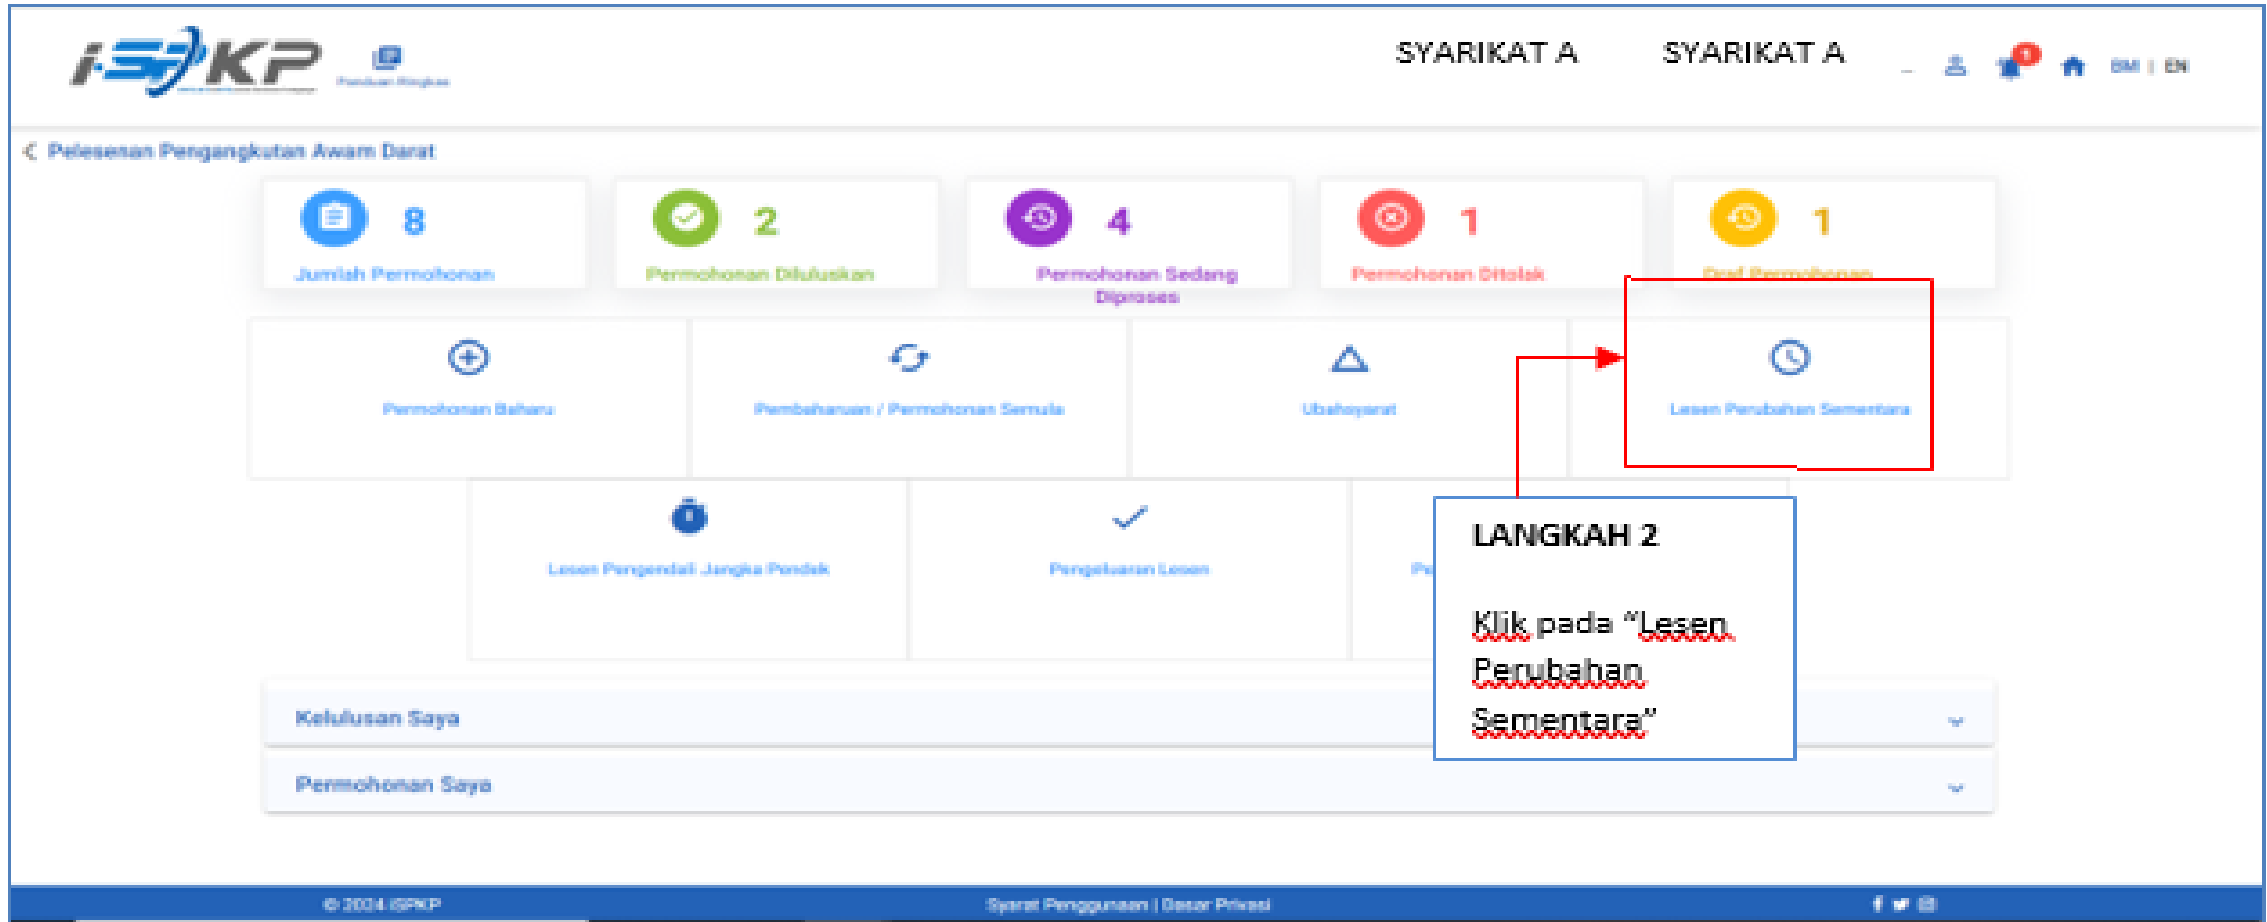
i-SPKP

Panduan Ringkas

SYARIKAT A SYARIKAT A

0

BM | EN

Pelesenan Pengangkutan Awam Darat

8
Jumlah Permohonan

2
Permohonan Diluluskan

4
Permohonan Sedang Diproses

1
Permohonan Ditolak

1
Draf Permohonan

Permohonan Baharu

Pembaharuan / Permohonan Semula

Ubahsyarat

Lesen Perubahan Sementara

Lesen Pengendali Jangka Pendek

Pengeluaran Lesen

Pe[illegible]

LANGKAH 2

Klik pada "Lesen Perubahan Sementara"

Kelulusan Saya

Permohonan Saya

© 2024 iSPKP

Syarat Penggunaan | Dasar Privasi